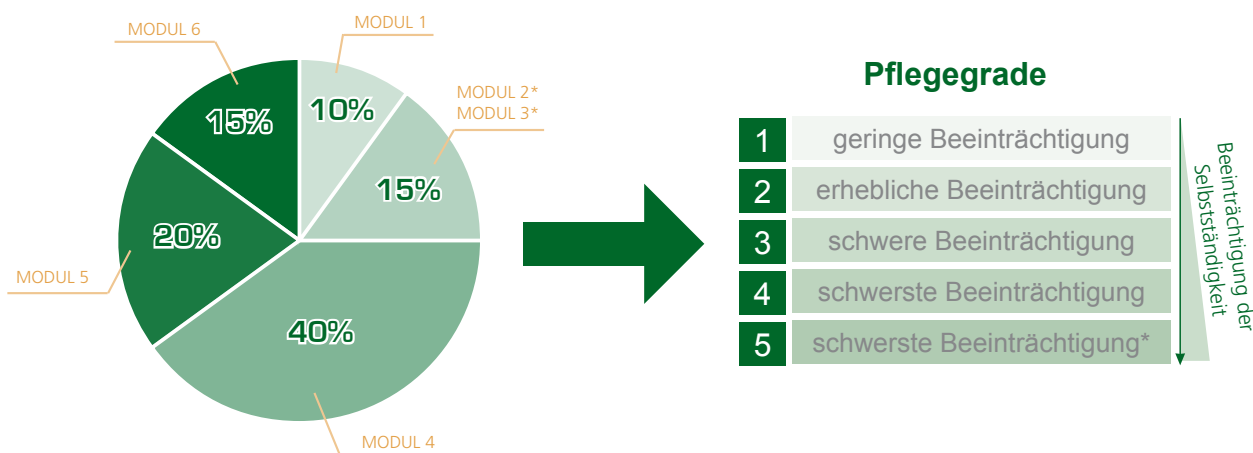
MODUL 6
MODUL 1
MODUL 2*
MODUL 3*
15%
10%
15%
20%
MODUL 5
40%
MODUL 4

Pflegegrade

| 1 | geringe Beeinträchtigung |
|---|---|
| 2 | erhebliche Beeinträchtigung |
| 3 | schwere Beeinträchtigung |
| 4 | schwerste Beeinträchtigung |
| 5 | schwerste Beeinträchtigung* |

Beeinträchtigung der Selbstständigkeit